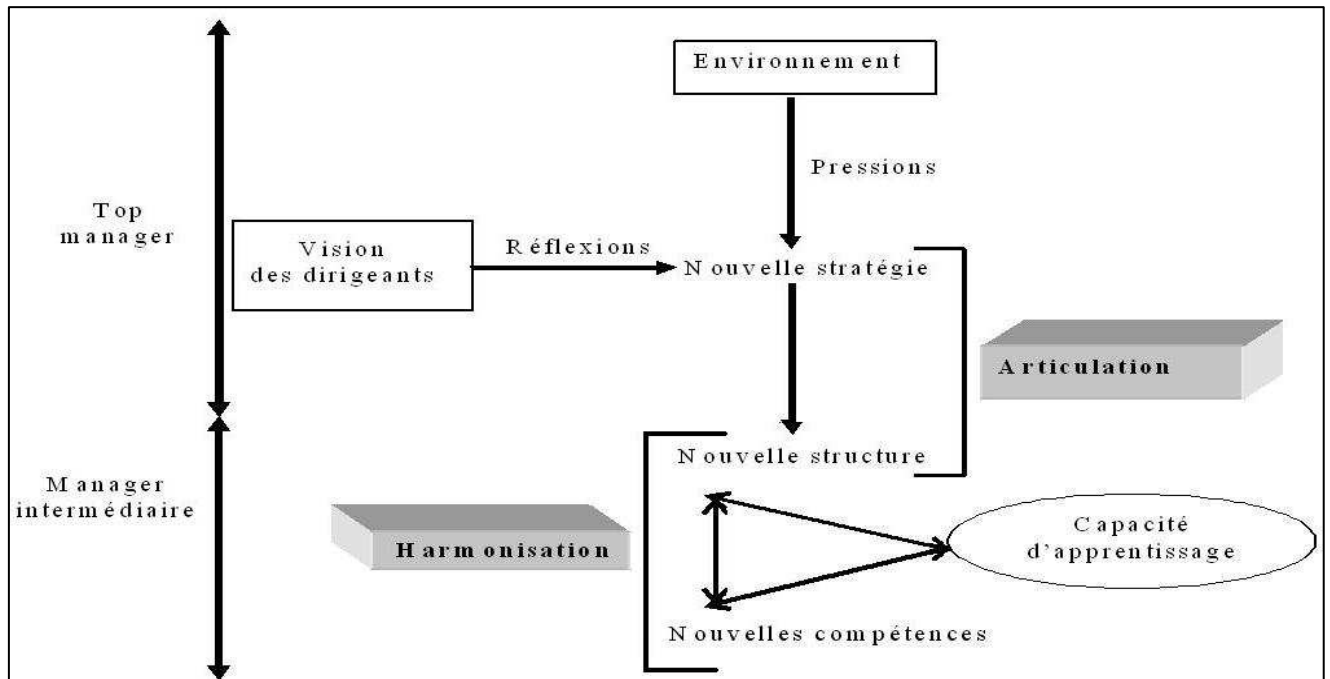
Environnement

Pressions

Top manager

Vision des dirigeants

Réflexions

Nouvelle stratégie

Articulation

Nouvelle structure

Manager intermédiaire

Harmonisation

Capacité d'apprentissage

Nouvelles compétences